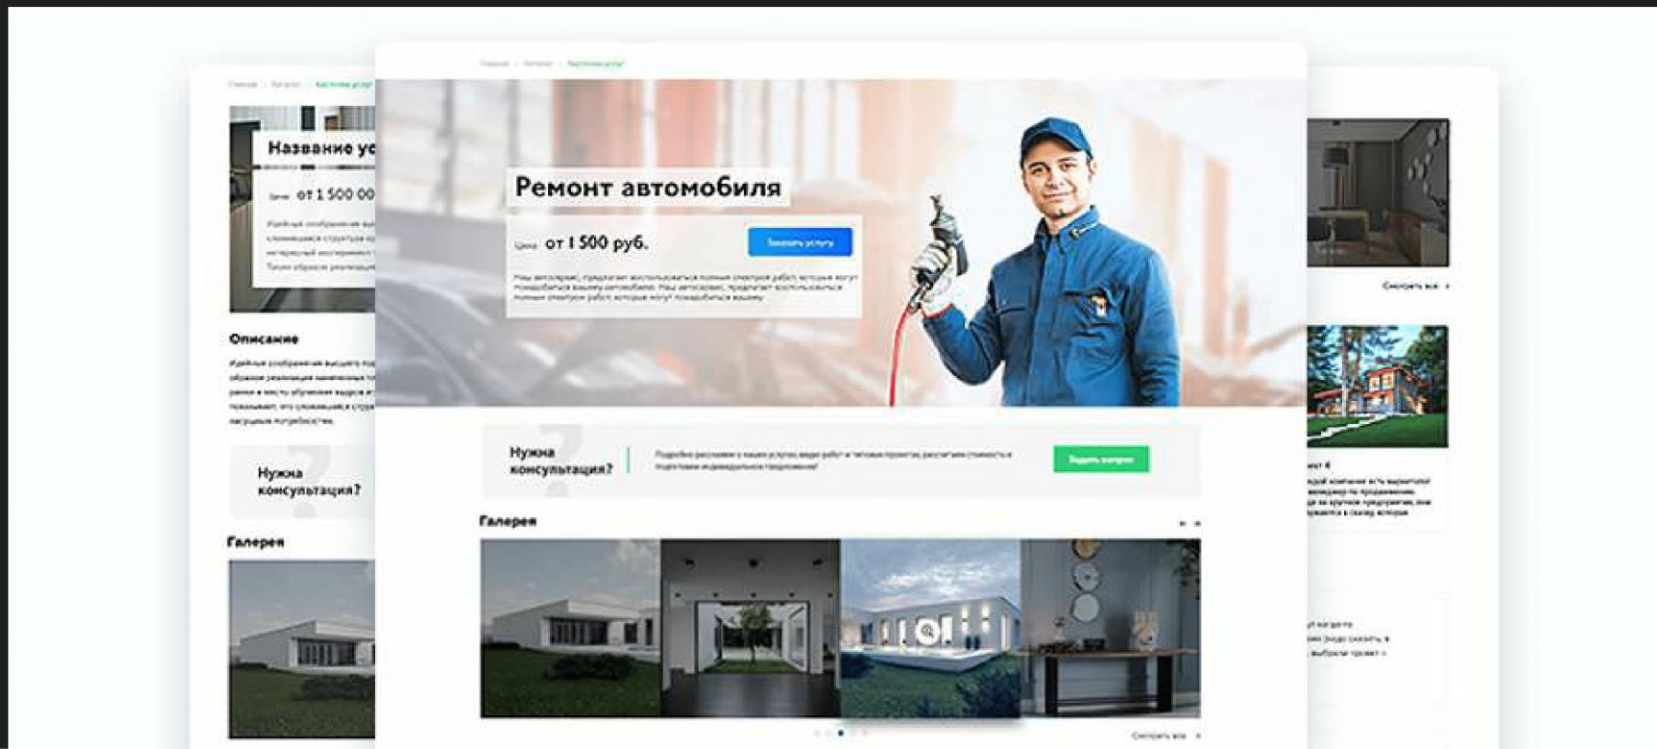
Главная / Каталог / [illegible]

Название ус

Цена от 1 500 00

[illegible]

Описание

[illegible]

Нужна консультация?

Галерея

Главная / Каталог / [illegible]

Ремонт автомобиля

Цена от 1 500 руб.

Заказать услугу

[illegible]

Нужна консультация?

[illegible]

Задать вопрос

Галерея

Смотреть все

Смотреть все

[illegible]